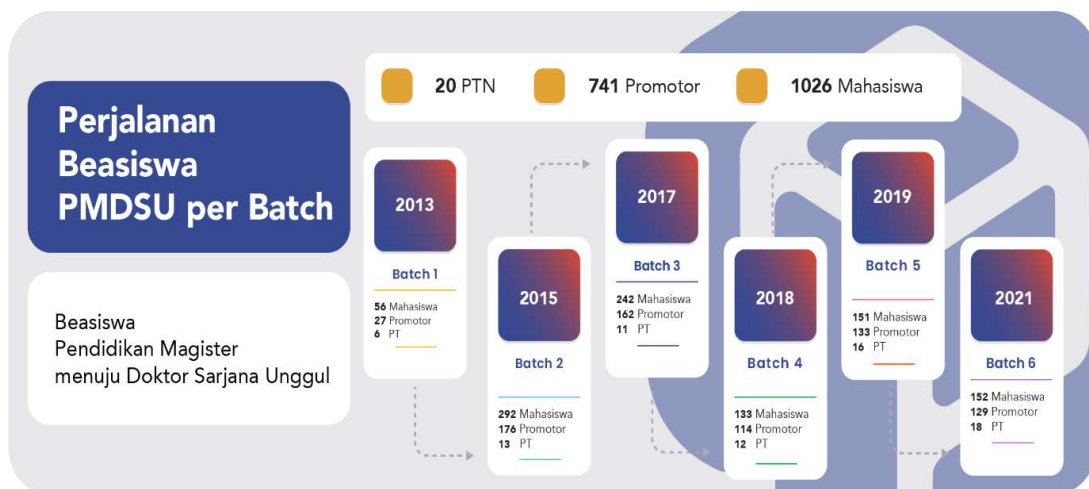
Perjalanan Beasiswa PMDSU per Batch

Beasiswa
Pendidikan Magister
menuju Doktor Sarjana Unggul

20 PTN
741 Promotor
1026 Mahasiswa

2013
Batch 1
56 Mahasiswa
27 Promotor
6 PT

2015
Batch 2
292 Mahasiswa
176 Promotor
13 PT

2017
Batch 3
242 Mahasiswa
162 Promotor
11 PT

2018
Batch 4
133 Mahasiswa
114 Promotor
12 PT

2019
Batch 5
151 Mahasiswa
133 Promotor
16 PT

2021
Batch 6
152 Mahasiswa
129 Promotor
18 PT